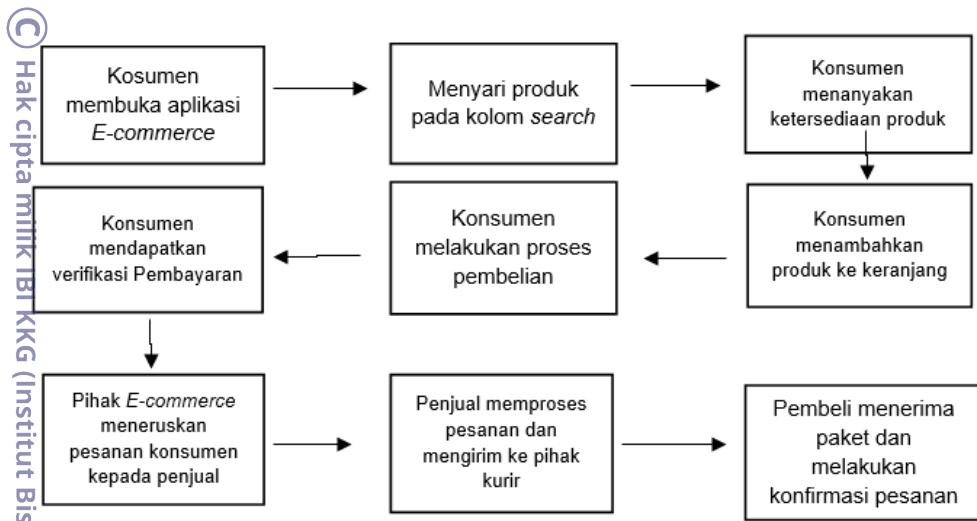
© Hak cipta milik IBI KKG (Institut Bis

Kosumen membuka aplikasi *E-commerce*

Menyari produk pada kolom *search*

Konsumen menanyakan ketersediaan produk

Konsumen menambahkan produk ke keranjang

Konsumen melakukan proses pembelian

Konsumen mendapatkan verifikasi Pembayaran

Pihak *E-commerce* meneruskan pesanan konsumen kepada penjual

Penjual memproses pesanan dan mengirim ke pihak kurir

Pembeli menerima paket dan melakukan konfirmasi pesanan